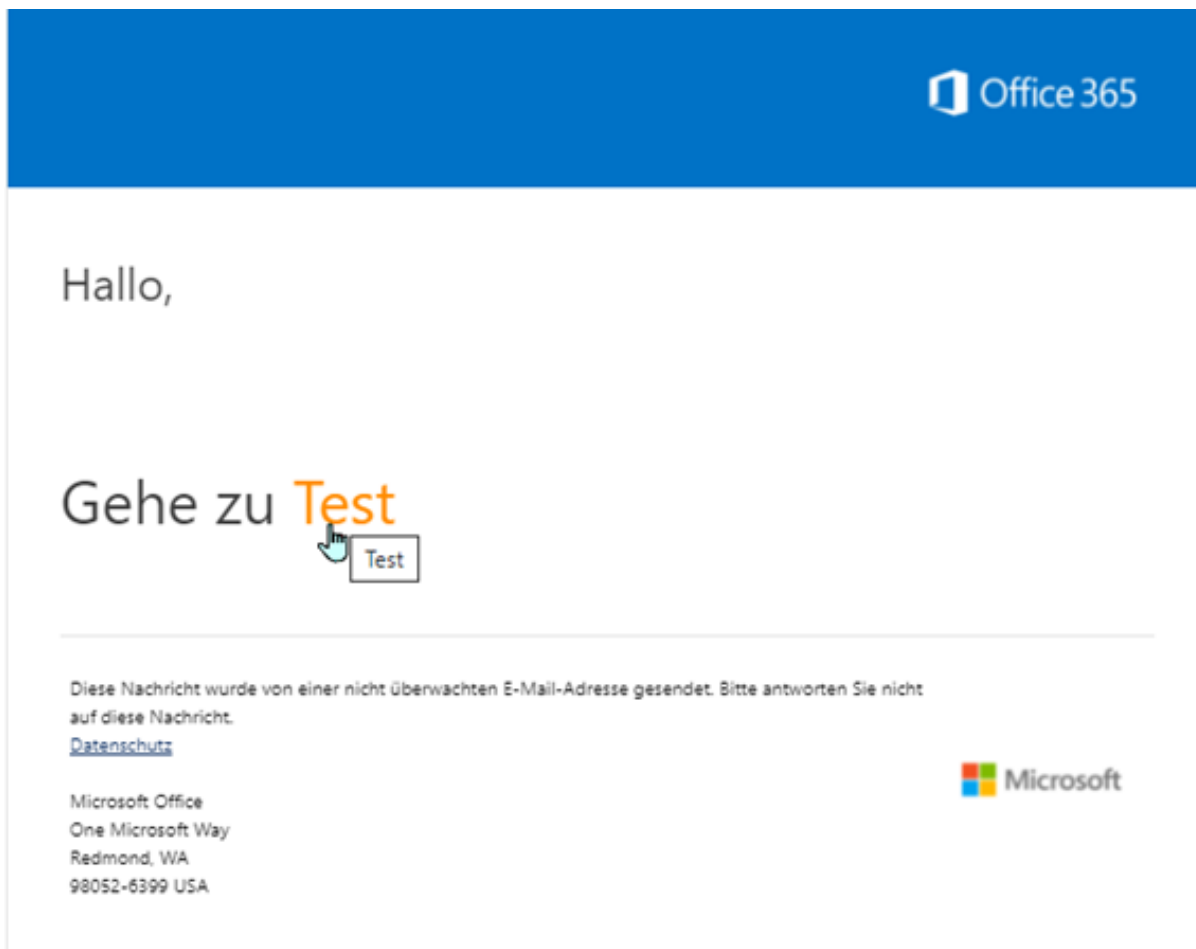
Office 365

Hallo,

Gehe zu Test

Test

Diese Nachricht wurde von einer nicht überwachten E-Mail-Adresse gesendet. Bitte antworten Sie nicht auf diese Nachricht.
Datenschutz

Microsoft Office
One Microsoft Way
Redmond, WA
98052-6399 USA

Microsoft